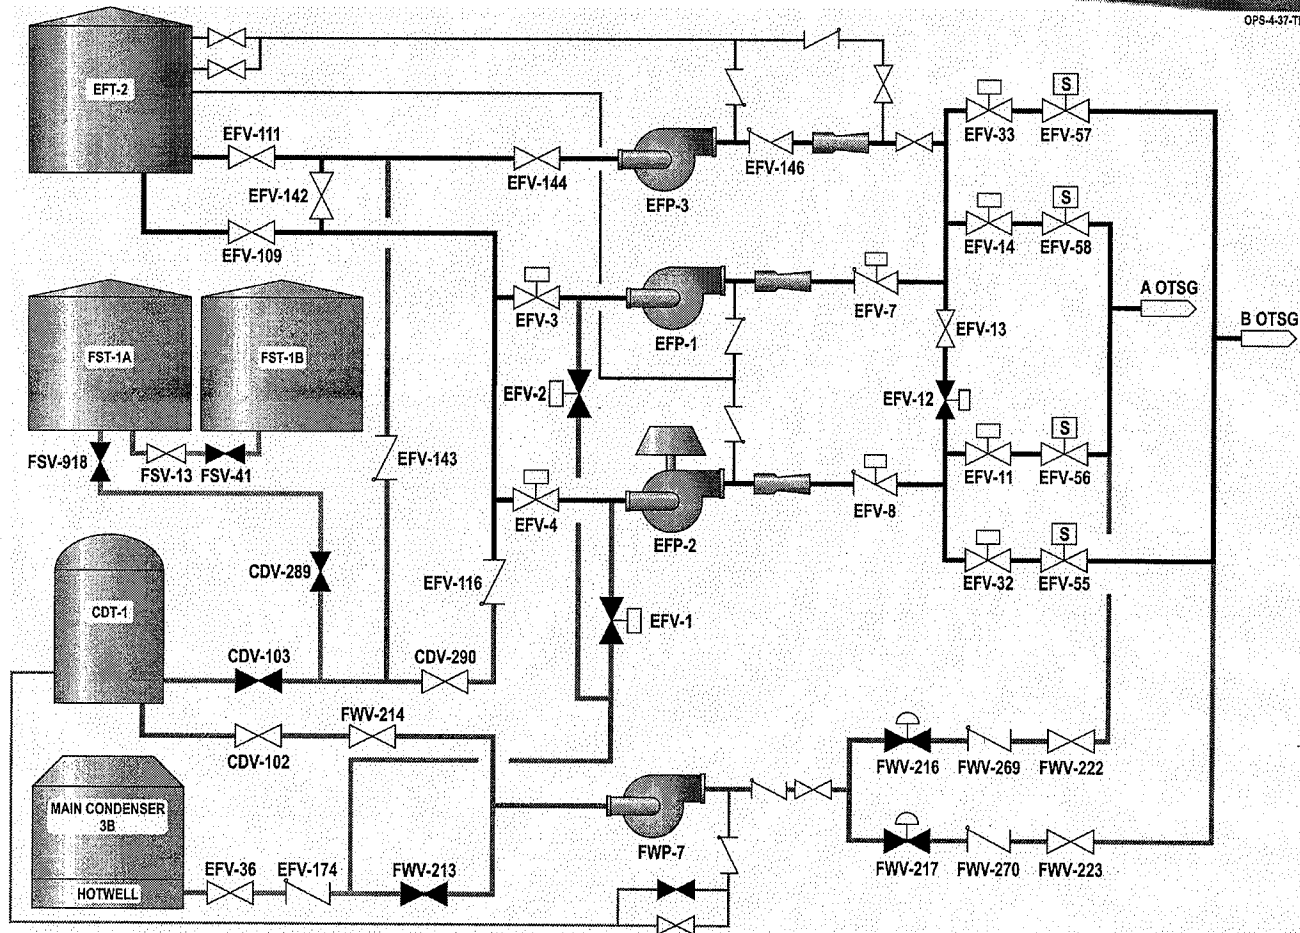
OPS-4-37-T

EFT-2
EFV-111
EFV-142
EFV-109
EFV-144
EFP-3
EFV-146
EFV-33
S
EFV-57
EFV-14
S
EFV-58
A OTSG
B OTSG
FST-1A
FST-1B
EFV-3
EFP-1
EFV-7
EFV-13
EFV-2
EFV-12
FSV-918
FSV-13
FSV-41
EFV-143
EFV-4
EFP-2
EFV-8
EFV-11
S
EFV-56
EFV-32
S
EFV-55
CDT-1
CDV-289
EFV-116
EFV-1
CDV-103
CDV-290
CDV-102
FWV-214
FWV-216
FWV-269
FWV-222
MAIN CONDENSER 3B
HOTWELL
EFV-36
EFV-174
FWV-213
FWP-7
FWV-217
FWV-270
FWV-223